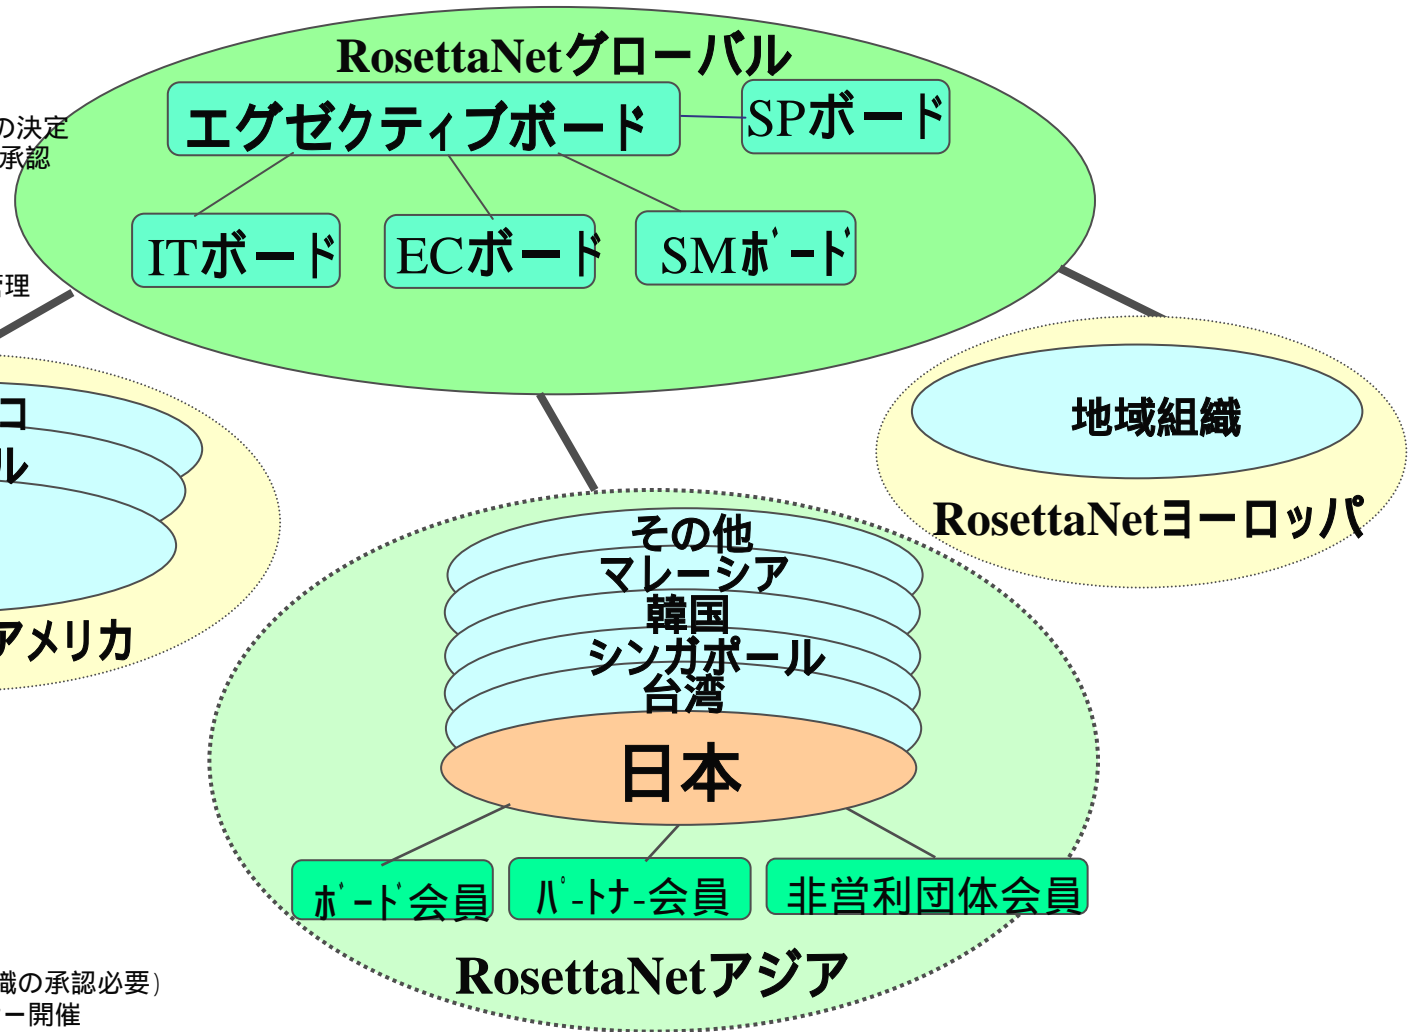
RosettaNetグローバル

エグゼクティブボード

SPボード

ITボード

ECボード

SMﾎﾞｰﾄﾞ

の決定
承認

管理

コ
ル

アメリカ

地域組織

RosettaNetヨーロッパ

その他
マレーシア
韓国
シンガポール
台湾

日本

ﾎﾞｰﾄﾞ会員

ﾊﾟｰﾄﾅｰ会員

非営利団体会員

RosettaNetアジア

織の承認必要）
ー開催